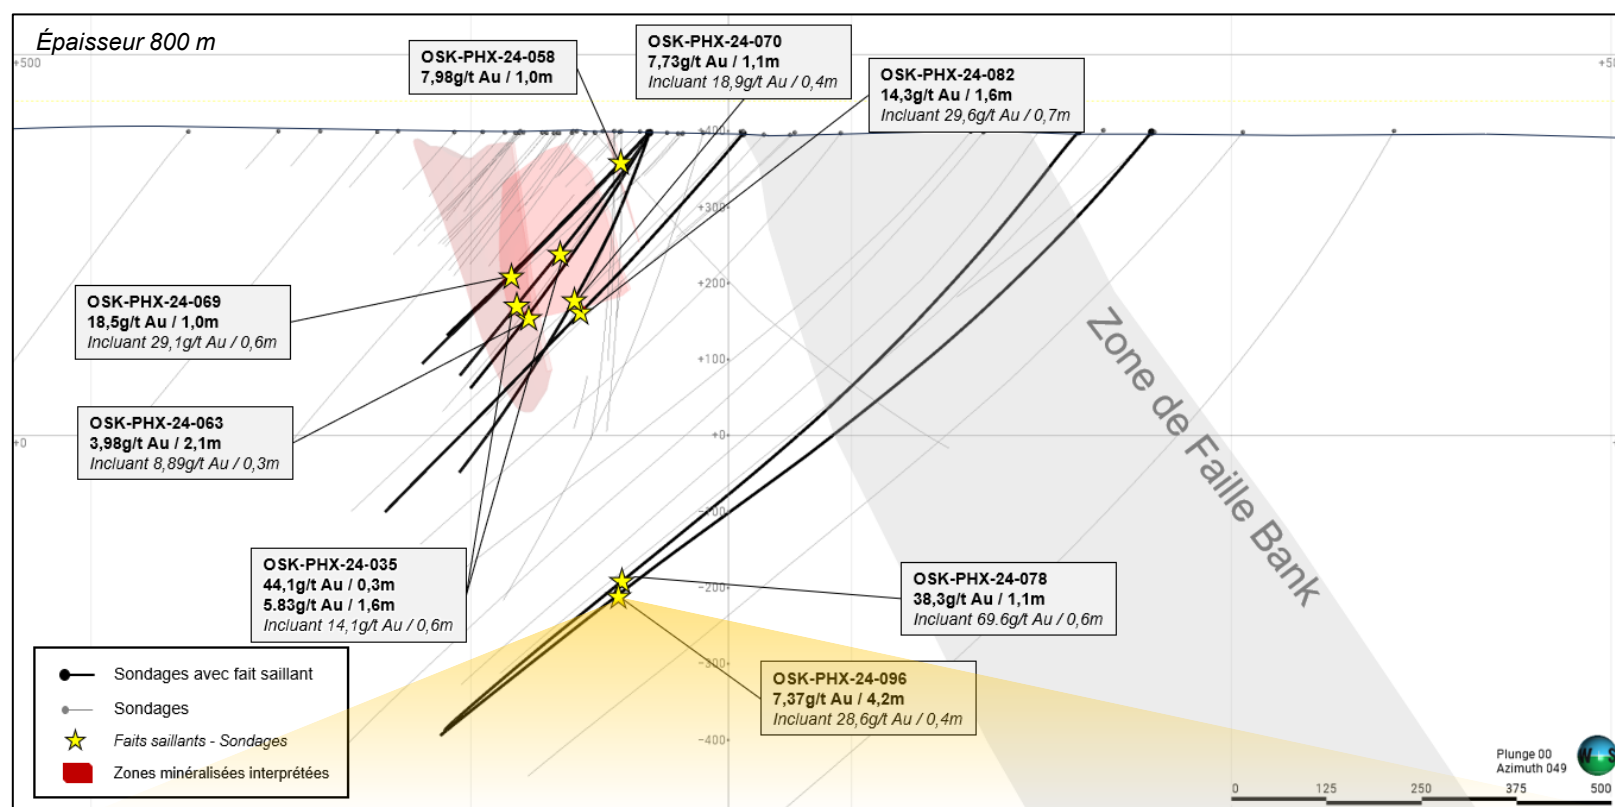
Épaisseur 800 m

+500

+500

OSK-PHX-24-058
7,98g/t Au / 1,0m

OSK-PHX-24-070
7,73g/t Au / 1,1m
Incluant 18,9g/t Au / 0,4m

OSK-PHX-24-082
14,3g/t Au / 1,6m
Incluant 29,6g/t Au / 0,7m

+400

+300

+200

+100

+0

+0

-100

-200

-300

-400

OSK-PHX-24-069
18,5g/t Au / 1,0m
Incluant 29,1g/t Au / 0,6m

OSK-PHX-24-063
3,98g/t Au / 2,1m
Incluant 8,89g/t Au / 0,3m

Zone de Faille Bank

OSK-PHX-24-035
44,1g/t Au / 0,3m
5.83g/t Au / 1,6m
Incluant 14,1g/t Au / 0,6m

OSK-PHX-24-078
38,3g/t Au / 1,1m
Incluant 69.6g/t Au / 0,6m

OSK-PHX-24-096
7,37g/t Au / 4,2m
Incluant 28,6g/t Au / 0,4m

Sondages avec fait saillant
Sondages
Faits saillants - Sondages
Zones minéralisées interprétées

Plunge 00
Azimuth 049

0 125 250 375 500